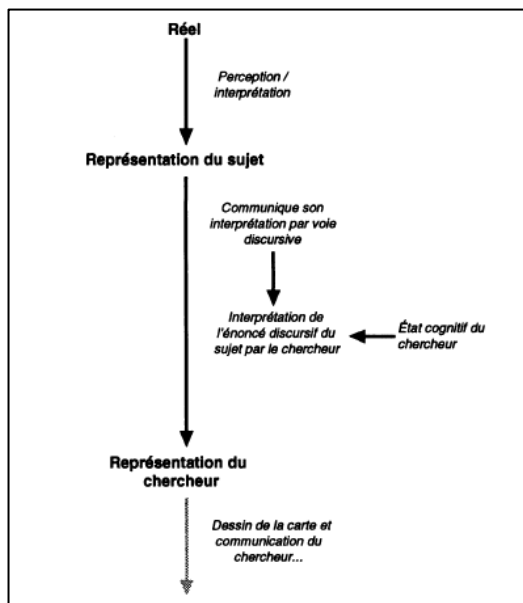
Réel

Perception / interprétation

Représentation du sujet

Communique son interprétation par voie discursive

Interprétation de l'énoncé discursif du sujet par le chercheur

État cognitif du chercheur

Représentation du chercheur

Dessin de la carte et communication du chercheur...